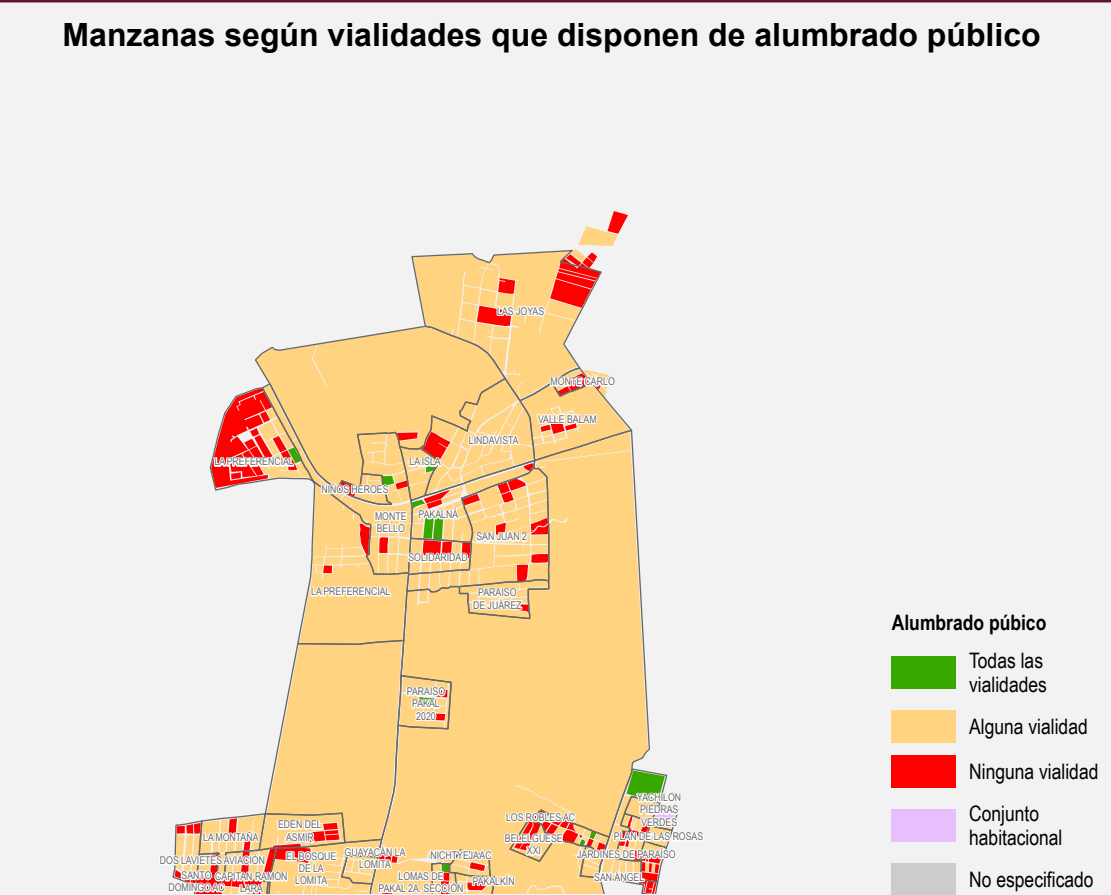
Manzanas según vialidades que disponen de alumbrado público

LAS JOYAS
MONTE CARLO
VALLE BALAM
LINDAVISTA
LA PREFERENCIAL
LA ISLA
NIÑOS HEROES
MONTE BELLO
PAKALNA
SAN JUAN 2
SOLIDARIDAD
LA PREFERENCIAL
PARAISO DE JUÁREZ
PARAISO PAKAL 2020
YACHILON
PIEDRAS VERDES
PLAN DE LAS ROSAS
LOS ROBLES AC
BELEI GUESE XXI
JARDINES DE PARAISO
SAN ANGEL
EDEN DEL ASMIR
LA MONTAÑA
DOS LAVIETES
AVIACIÓN
EL BOSQUE DE LA LOMITA
GUAYACAN LA LOMITA
NICHTYEJAAC
LOMAS DE PAKAL 2A. SECCIÓN
PAKALKIN
SANTO DOMINGO AC
CAPITAN RAMON LARA

Alumbrado púbico
Todas las vialidades
Alguna vialidad
Ninguna vialidad
Conjunto habitacional
No especificado